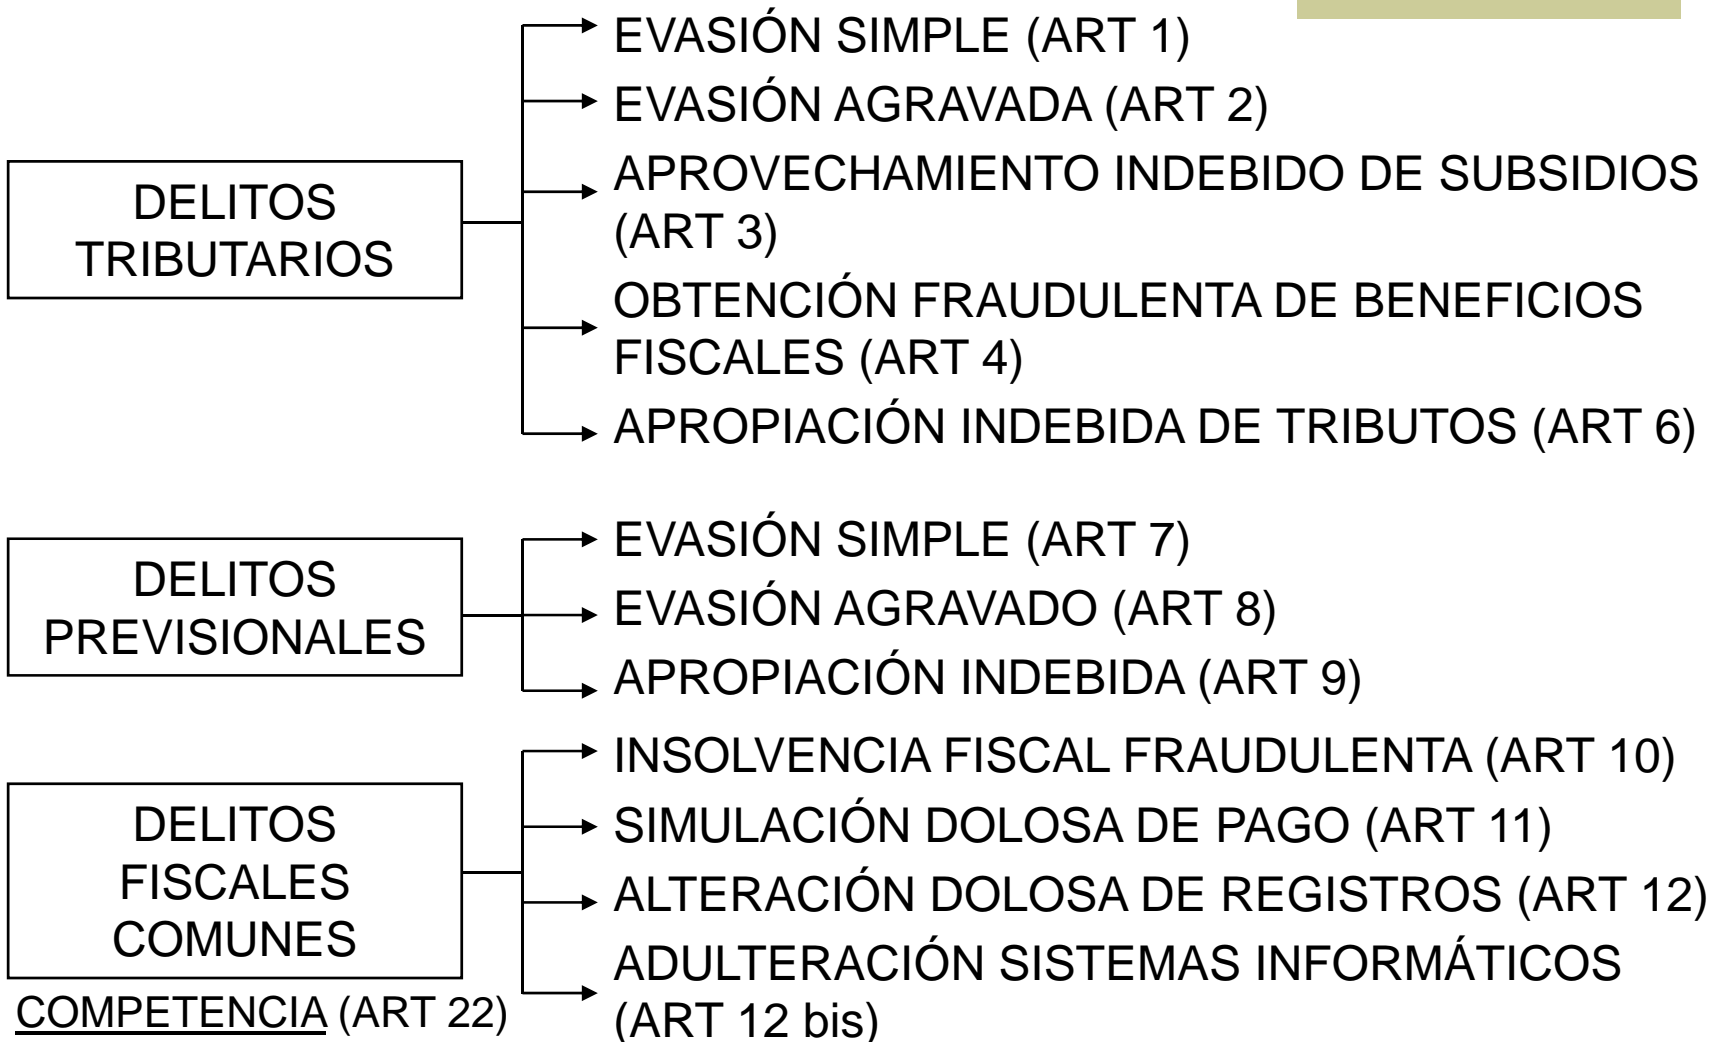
DELITOS TRIBUTARIOS

EVASIÓN SIMPLE (ART 1)
EVASIÓN AGRAVADA (ART 2)
APROVECHAMIENTO INDEBIDO DE SUBSIDIOS (ART 3)
OBTENCIÓN FRAUDULENTA DE BENEFICIOS FISCALES (ART 4)
APROPIACIÓN INDEBIDA DE TRIBUTOS (ART 6)

DELITOS PREVISIONALES

EVASIÓN SIMPLE (ART 7)
EVASIÓN AGRAVADO (ART 8)
APROPIACIÓN INDEBIDA (ART 9)

DELITOS FISCALES COMUNES

INSOLVENCIA FISCAL FRAUDULENTA (ART 10)
SIMULACIÓN DOLOSA DE PAGO (ART 11)
ALTERACIÓN DOLOSA DE REGISTROS (ART 12)
ADULTERACIÓN SISTEMAS INFORMÁTICOS (ART 12 bis)

COMPETENCIA (ART 22)